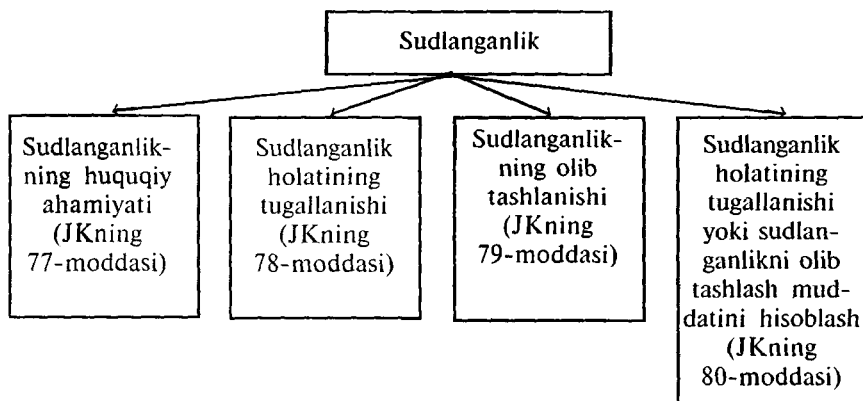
Sudlanganlik

Sudlanganlikning huquqiy ahamiyati (JKning 77-moddasi)

Sudlanganlik holatining tugallanishi (JKning 78-moddasi)

Sudlanganlikning olib tashlanishi (JKning 79-moddasi)

Sudlanganlik holatining tugallanishi yoki sudlanganlikni olib tashlash muddatini hisoblash (JKning 80-moddasi)